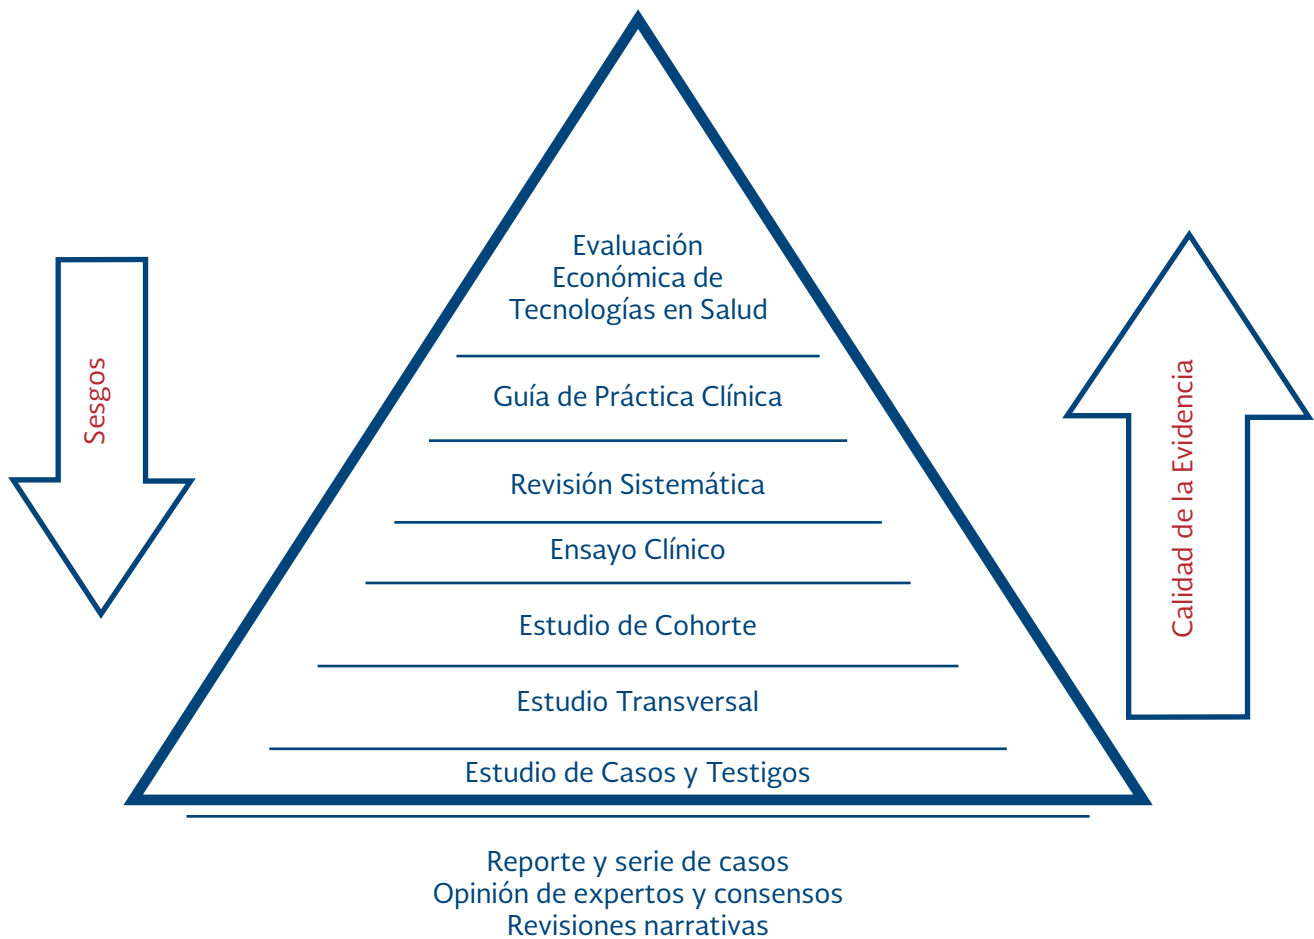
Sesgos

Evaluación Económica de Tecnologías en Salud

Guía de Práctica Clínica

Revisión Sistemática

Ensayo Clínico

Estudio de Cohorte

Estudio Transversal

Estudio de Casos y Testigos

Calidad de la Evidencia

Reporte y serie de casos
Opinión de expertos y consensos
Revisiones narrativas